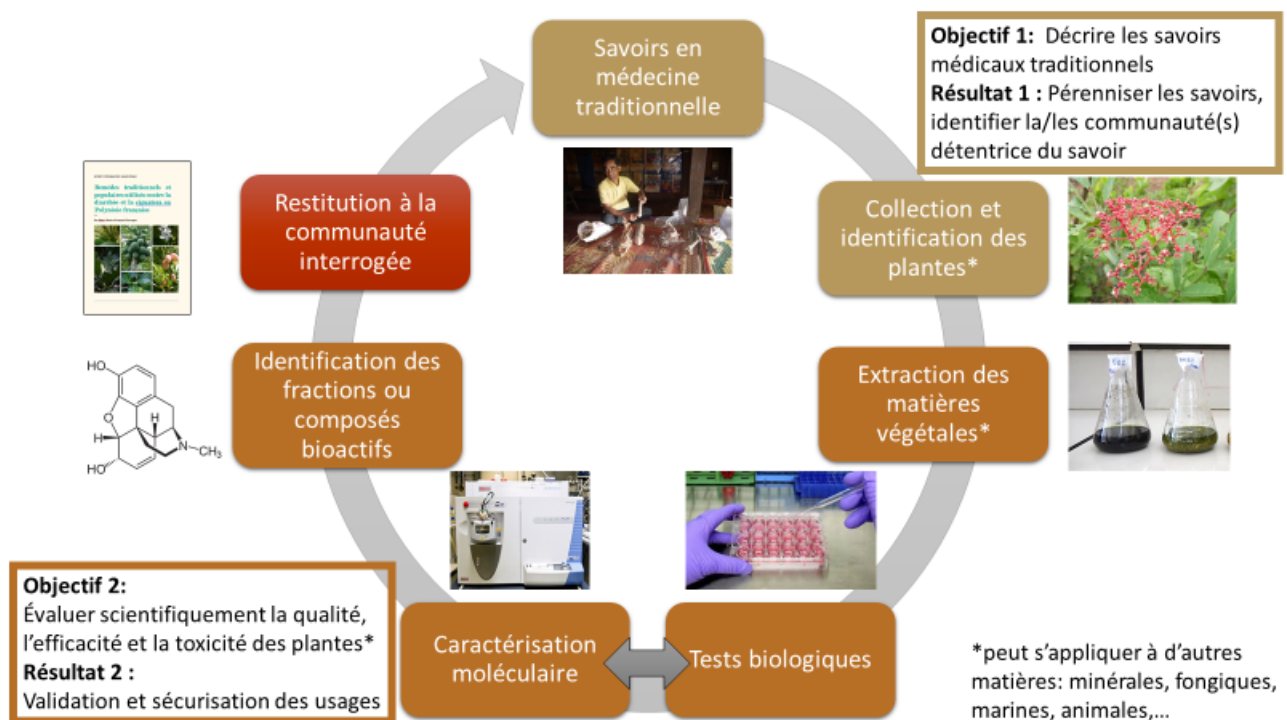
Savoirs en médecine traditionnelle

**Objectif 1:** Décrire les savoirs médicaux traditionnels
**Résultat 1 :** Pérenniser les savoirs, identifier la/les communauté(s) détentrice du savoir

Remèdes traditionnels et populaires utilisés contre la diarrhée et la ciguatera en Polynésie française

Restitution à la communauté interrogée

Collection et identification des plantes*

HO

H

H

N—CH$_3$

HO

Identification des fractions ou composés bioactifs

Extraction des matières végétales*

**Objectif 2:**
Évaluer scientifiquement la qualité, l'efficacité et la toxicité des plantes*
**Résultat 2 :**
Validation et sécurisation des usages

Caractérisation moléculaire

Tests biologiques

*peut s'appliquer à d'autres matières: minérales, fongiques, marines, animales,…